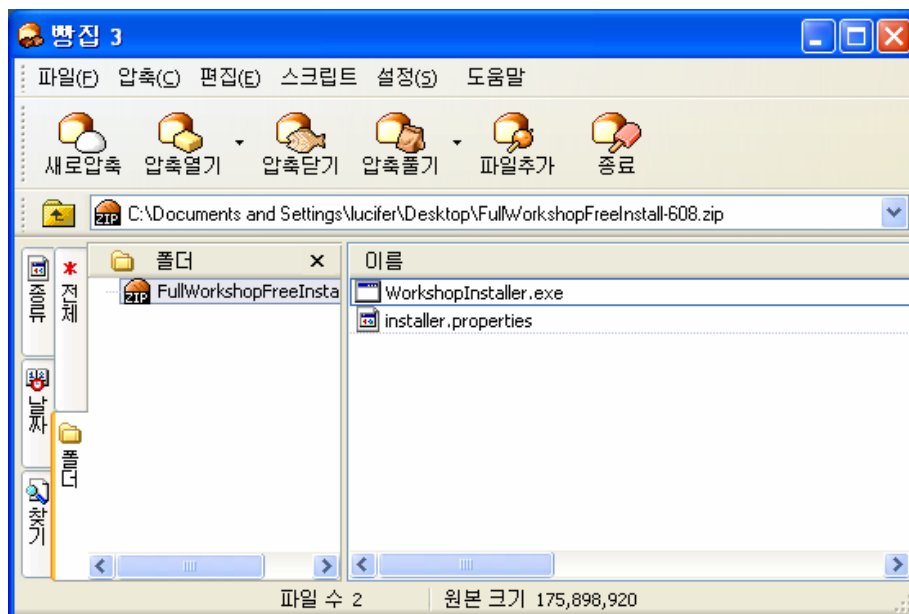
빵집 3

파일(F) 압축(C) 편집(E) 스크립트 설정(S) 도움말

새로압축 압축열기 압축닫기 압축풀기 파일추가 종료

C:\Documents and Settings\lucifer\Desktop\FullWorkshopFreeInstall-608.zip

종류
날짜
찾기
전체
폴더

폴더 ×
FullWorkshopFreeInsta

이름
WorkshopInstaller.exe
installer.properties

파일 수 2 원본 크기 175,898,920